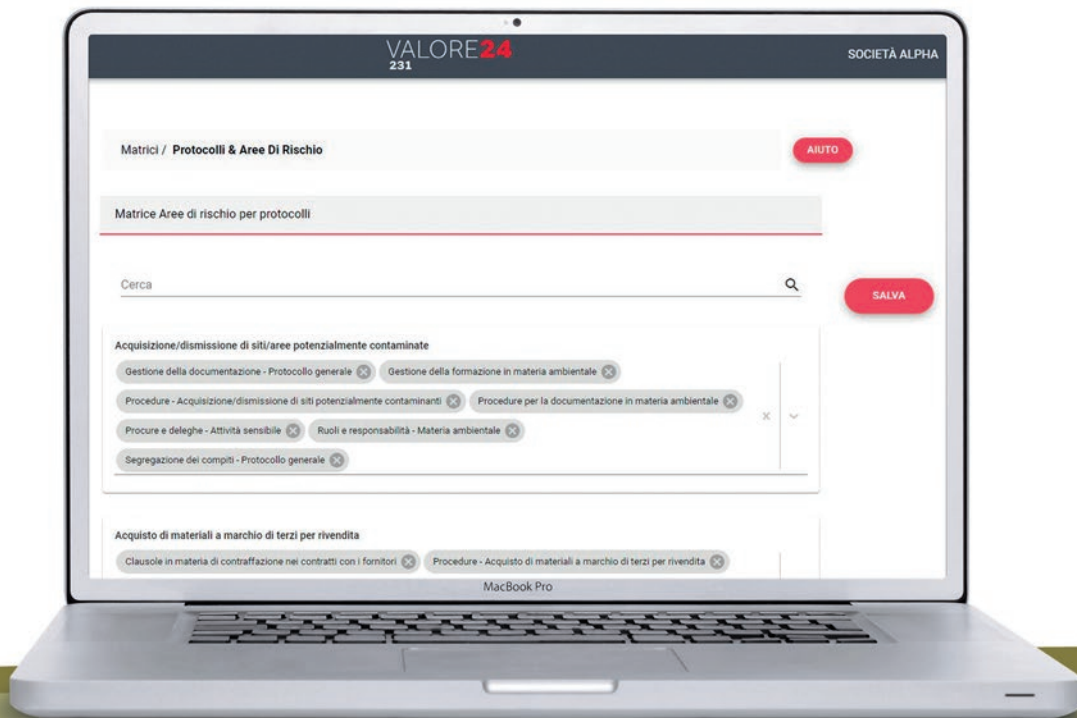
VALORE24
231

SOCIETÀ ALPHA

Matrici / Protocolli & Aree Di Rischio

AIUTO

Matrice Aree di rischio per protocolli

Cerca

SALVA

Acquisizione/dismissione di siti/aree potenzialmente contaminate

Gestione della documentazione - Protocollo generale

Gestione della formazione in materia ambientale

Procedure - Acquisizione/dismissione di siti potenzialmente contaminanti

Procedure per la documentazione in materia ambientale

Procure e deleghe - Attività sensibile

Ruoli e responsabilità - Materia ambientale

Segregazione dei compiti - Protocollo generale

Acquisto di materiali a marchio di terzi per rivendita

Clausole in materia di contraffazione nei contratti con i fornitori

Procedure - Acquisto di materiali a marchio di terzi per rivendita

MacBook Pro